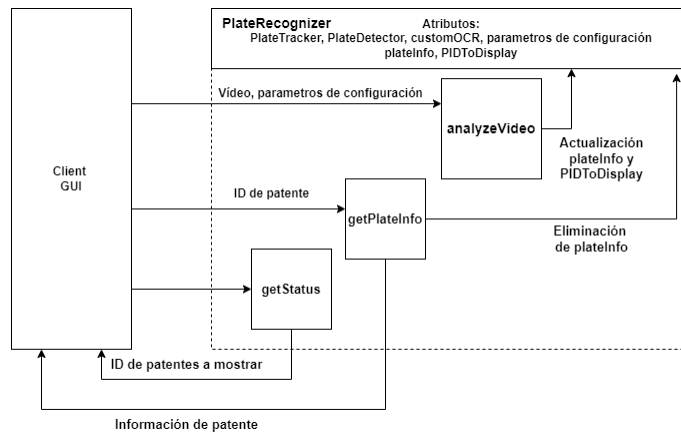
PlateRecognizer

Atributos:
PlateTracker, PlateDetector, customOCR, parametros de configuración
plateInfo, PIDToDisplay

Client
GUI

Vídeo, parametros de configuración

analyzeVideo

Actualización
plateInfo y
PIDToDisplay

ID de patente

getPlateInfo

Eliminación
de plateInfo

getStatus

ID de patentes a mostrar

Información de patente